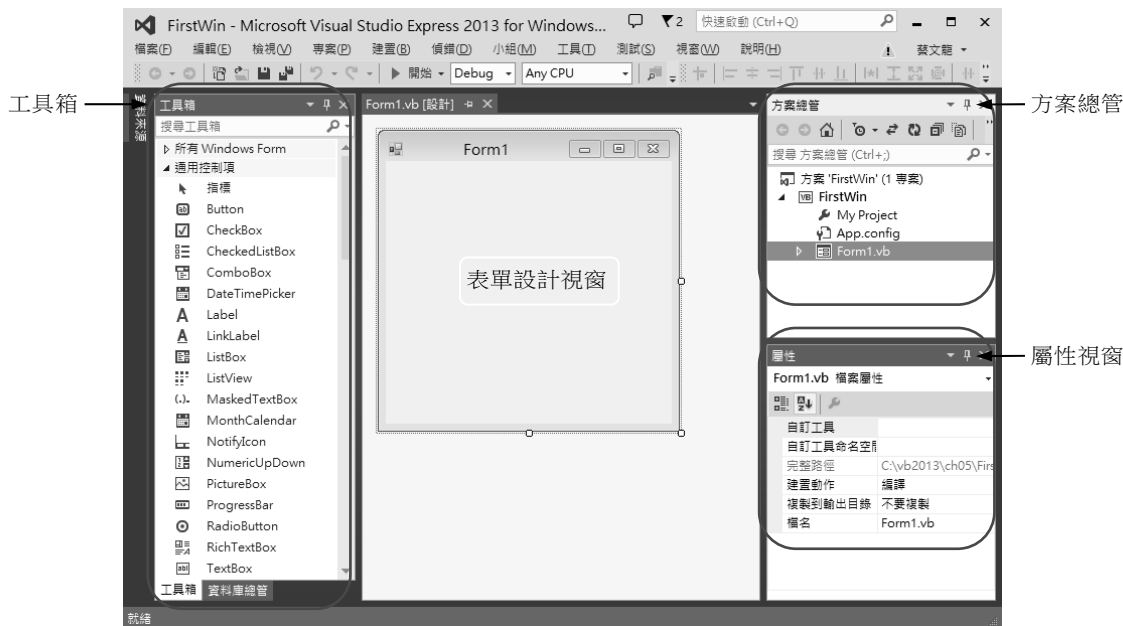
FirstWin - Microsoft Visual Studio Express 2013 for Windows...
快速啟動 (Ctrl+Q)
檔案(F) 編輯(E) 檢視(V) 專案(P) 建置(B) 偵錯(D) 小組(M) 工具(T) 測試(S) 視窗(W) 說明(H)
蔡文龍
開始 Debug Any CPU

工具箱
伺服器總管
工具箱
搜尋工具箱
所有 Windows Form
通用控制項
指標
Button
CheckBox
CheckedListBox
ComboBox
DateTimePicker
Label
LinkLabel
ListBox
ListView
MaskedTextBox
MonthCalendar
NotifyIcon
NumericUpDown
PictureBox
ProgressBar
RadioButton
RichTextBox
TextBox
工具箱 資料庫總管

Form1.vb [設計]
Form1
表單設計視窗

方案總管
方案總管
搜尋 方案總管 (Ctrl+;)
方案 'FirstWin' (1 專案)
FirstWin
My Project
App.config
Form1.vb

屬性視窗
屬性
Form1.vb 檔案屬性

| 自訂工具 | |
|---|---|
| 自訂工具命名空間 | |
| 完整路徑 | C:\vb2013\ch05\Firs |
| 建置動作 | 編譯 |
| 複製到輸出目錄 | 不要複製 |
| 檔名 | Form1.vb |

就緒